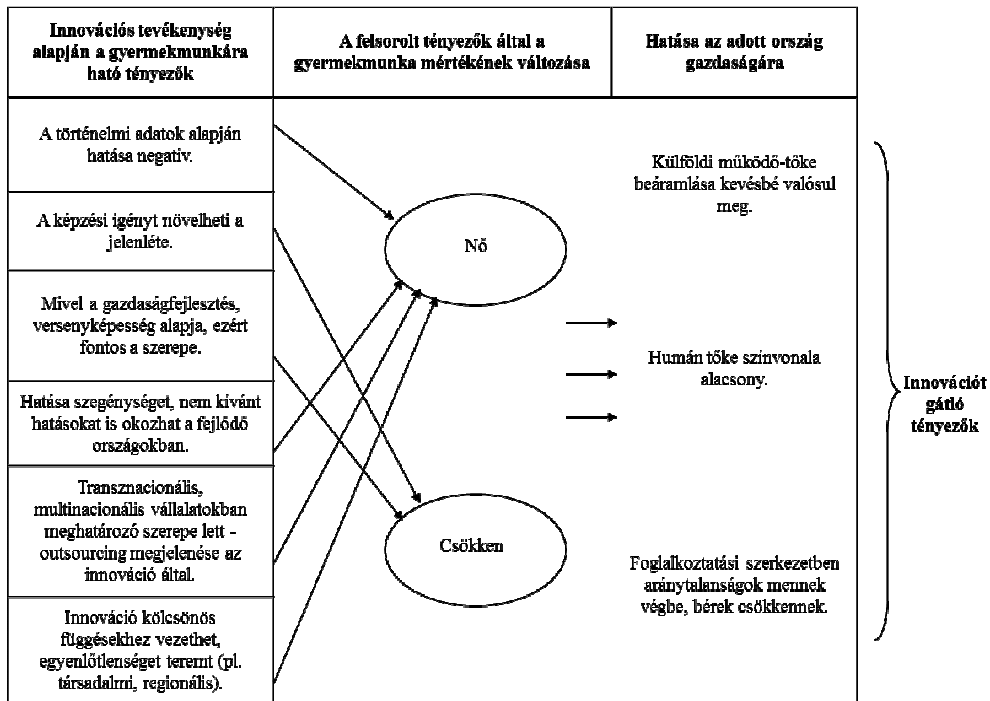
| Innovációs tevékenység alapján a gyermekmunkára ható tényezők | A felsorolt tényezők által a gyermekmunka mértékének változása | Hatása az adott ország gazdaságára |
|---|---|---|
| A történelmi adatok alapján hatása negatív. | | |
| A képzési igényt növelheti a jelenléte. | | |
| Mivel a gazdaságfejlesztés, versenyképesség alapja, ezért fontos a szerepe. | | |
| Hatása szegénységet, nem kívánt hatásokat is okozhat a fejlődő országokban. | | |
| Transznacionális, multinacionális vállalatokban meghatározó szerepe lett - outsourcing megjelenése az innováció által. | | |
| Innováció kölcsönös függésekhez vezethet, egyenlőtlenséget teremt (pl. társadalmi, regionális). | | |

Nő

Csökken

Külföldi működő-tőke beáramlása kevésbé valósul meg.

Humán tőke színvonala alacsony.

Foglalkoztatási szerkezetben aránytalanságok mennek végbe, bérek csökkennek.

Innovációt gátló tényezők